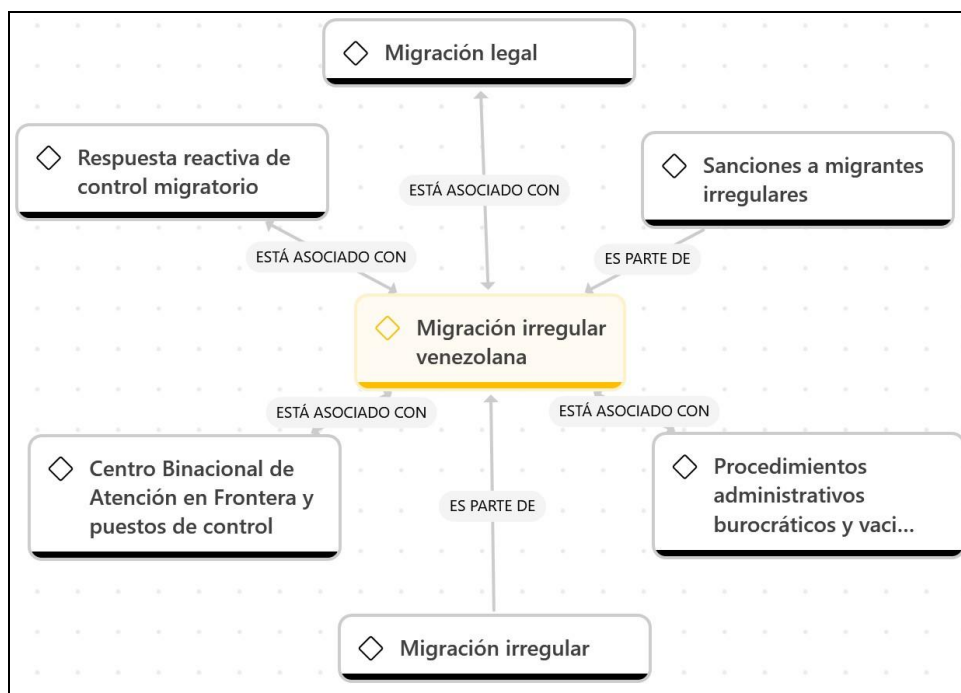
Migración legal

Respuesta reactiva de control migratorio

ESTÁ ASOCIADO CON

Sanciones a migrantes irregulares

ESTÁ ASOCIADO CON

ES PARTE DE

Migración irregular venezolana

ESTÁ ASOCIADO CON

ESTÁ ASOCIADO CON

Centro Binacional de Atención en Frontera y puestos de control

ES PARTE DE

Procedimientos administrativos burocráticos y vaci...

Migración irregular